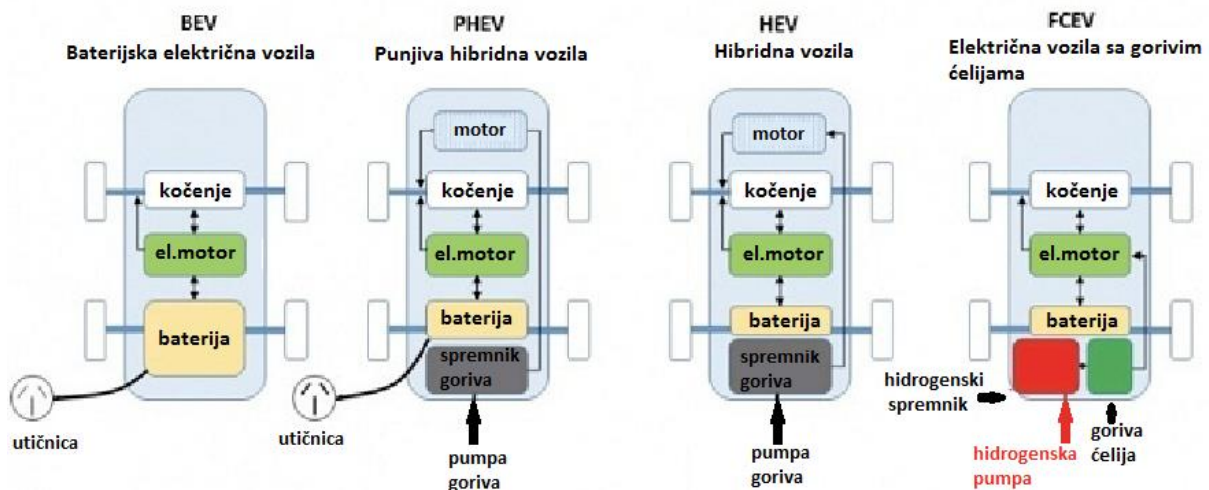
BEV
Baterijska električna vozila

kočenje
el.motor
baterija
utičnica

PHEV
Punjiva hibridna vozila

motor
kočenje
el.motor
baterija
spremnik goriva
utičnica
pumpa goriva

HEV
Hibridna vozila

motor
kočenje
el.motor
baterija
spremnik goriva
pumpa goriva

FCEV
Električna vozila sa gorivim ćelijama

kočenje
el.motor
baterija
hidrogenski spremnik
hidrogenska pumpa
goriva ćelija